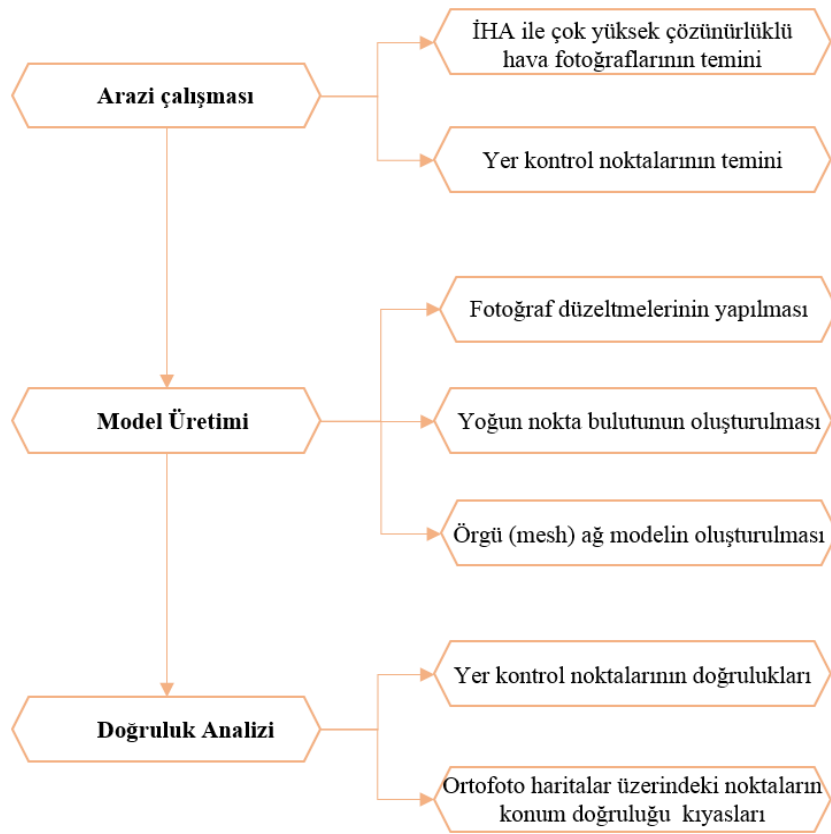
Arazi çalışması

İHA ile çok yüksek çözünürlüklü hava fotoğraflarının temini

Yer kontrol noktalarının temini

Model Üretimi

Fotoğraf düzeltmelerinin yapılması

Yoğun nokta bulutunun oluşturulması

Örgü (mesh) ağ modelin oluşturulması

Doğruluk Analizi

Yer kontrol noktalarının doğrulukları

Ortofoto haritalar üzerindeki noktaların konum doğruluğu kıyasları